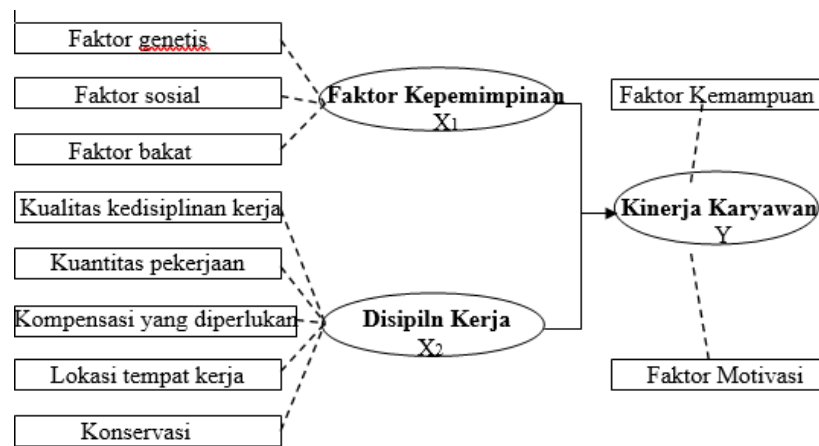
Faktor genetis

Faktor sosial

Faktor bakat

Faktor Kepemimpinan
$X_1$

Kualitas kedisiplinan kerja

Kuantitas pekerjaan

Kompensasi yang diperlukan

Lokasi tempat kerja

Konservasi

Disipiln Kerja
$X_2$

Faktor Kemampuan

Kinerja Karyawan
Y

Faktor Motivasi